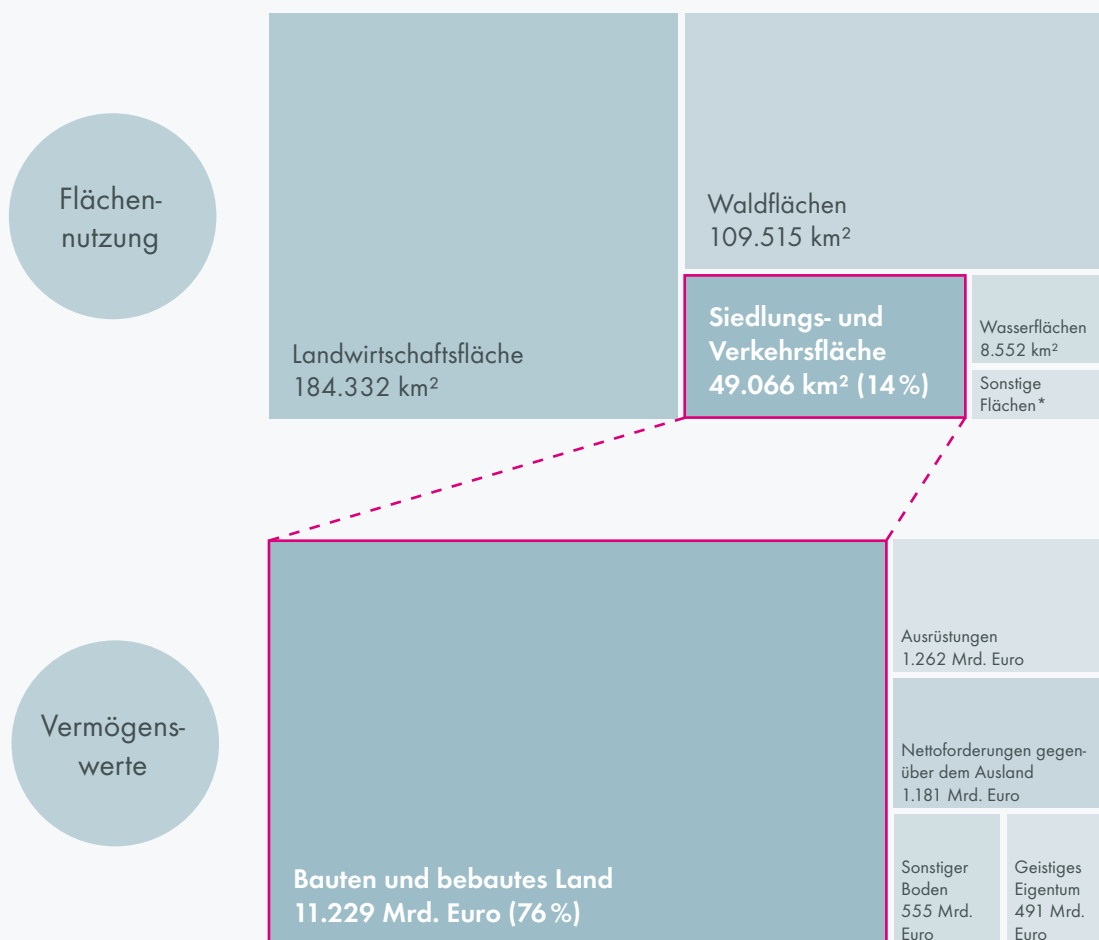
Flächennutzung

Landwirtschaftsfläche
184.332 km²

Waldflächen
109.515 km²

Siedlungs- und Verkehrsfläche
49.066 km² (14 %)

Wasserflächen
8.552 km²

Sonstige Flächen*

Vermögenswerte

Bauten und bebautes Land
11.229 Mrd. Euro (76 %)

Ausrüstungen
1.262 Mrd. Euro

Nettoforderungen gegenüber dem Ausland
1.181 Mrd. Euro

Sonstiger Boden
555 Mrd. Euro

Geistiges Eigentum
491 Mrd. Euro